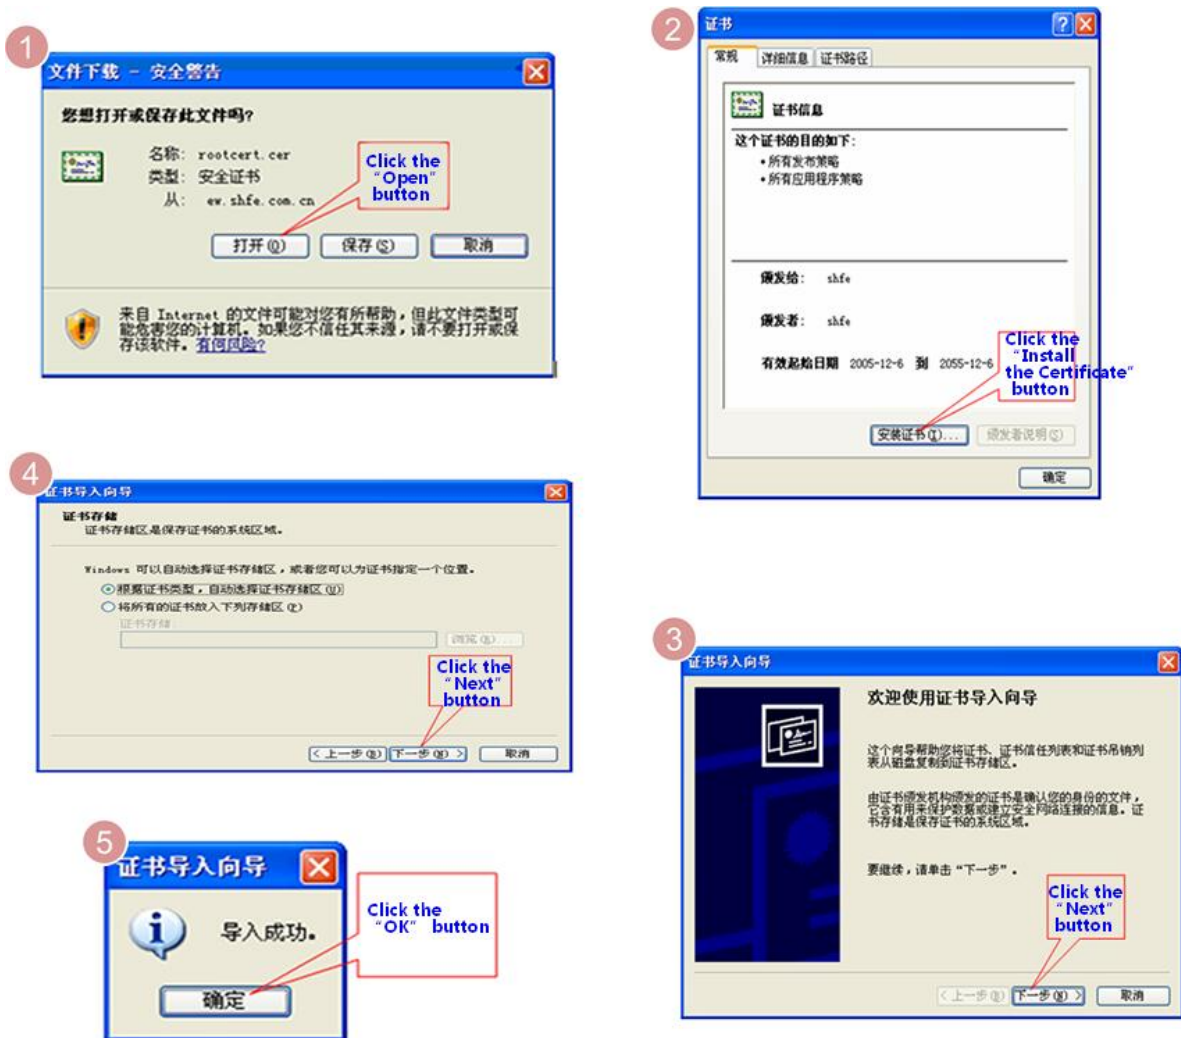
1
文件下载 - 安全警告
您想打开或保存此文件吗?
名称: rootcert.cer
类型: 安全证书
从: ew.shfe.com.cn
Click the "Open" button
打开(O) 保存(S) 取消
来自 Internet 的文件可能对您有所帮助，但此文件类型可能危害您的计算机。如果您不信任其来源，请不要打开或保存该软件。有何风险?

2
证书
常规 详细信息 证书路径
证书信息
这个证书的目的如下:
• 所有发布策略
• 所有应用程序策略
颁发给: shfe
颁发者: shfe
有效起始日期 2005-12-6 到 2055-12-6
Click the "Install the Certificate" button
安装证书(I)... 颁发者说明(S)
确定

4
证书导入向导
证书存储
证书存储区是保存证书的系统区域。
Windows 可以自动选择证书存储区，或者您可以为证书指定一个位置。
根据证书类型，自动选择证书存储区(U)
将所有的证书放入下列存储区(P)
证书存储
浏览(R)...
Click the "Next" button
< 上一步(B) 下一步(N) > 取消

3
证书导入向导
欢迎使用证书导入向导
这个向导帮助您将证书、证书信任列表和证书吊销列表从磁盘复制到证书存储区。
由证书颁发机构颁发的证书是确认您的身份的文件，它含有用来保护数据或建立安全网络连接的信息。证书存储是保存证书的系统区域。
要继续，请单击"下一步"。
Click the "Next" button
< 上一步(B) 下一步(N) > 取消

5
证书导入向导
导入成功。
Click the "OK" button
确定